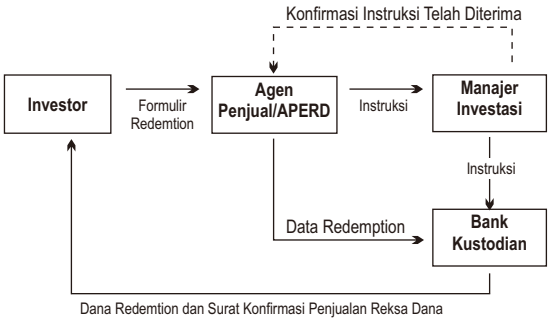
Konfirmasi Instruksi Telah Diterima

Investor

Formulir Redemtion

Agen Penjual/APERD

Instruksi

Manajer Investasi

Instruksi

Data Redemption

Bank Kustodian

Dana Redemtion dan Surat Konfirmasi Penjualan Reksa Dana